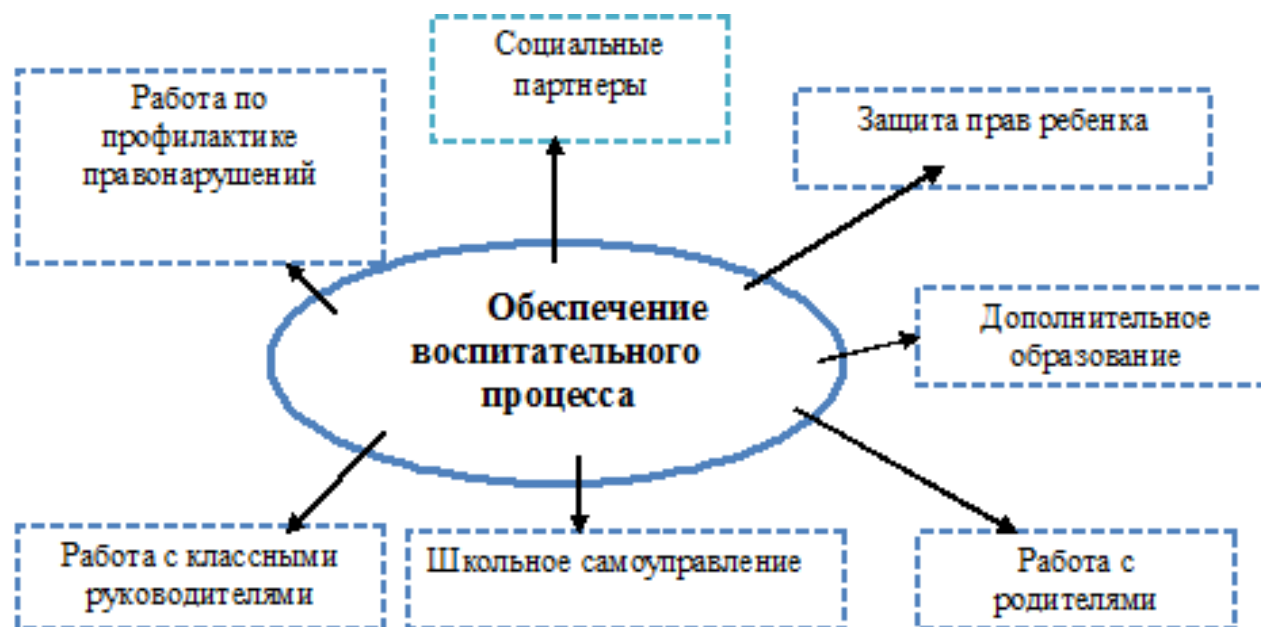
Социальные партнеры

Работа по профилактике правонарушений

Защита прав ребенка

Обеспечение воспитательного процесса

Дополнительное образование

Работа с классными руководителями

Школьное самоуправление

Работа с родителями